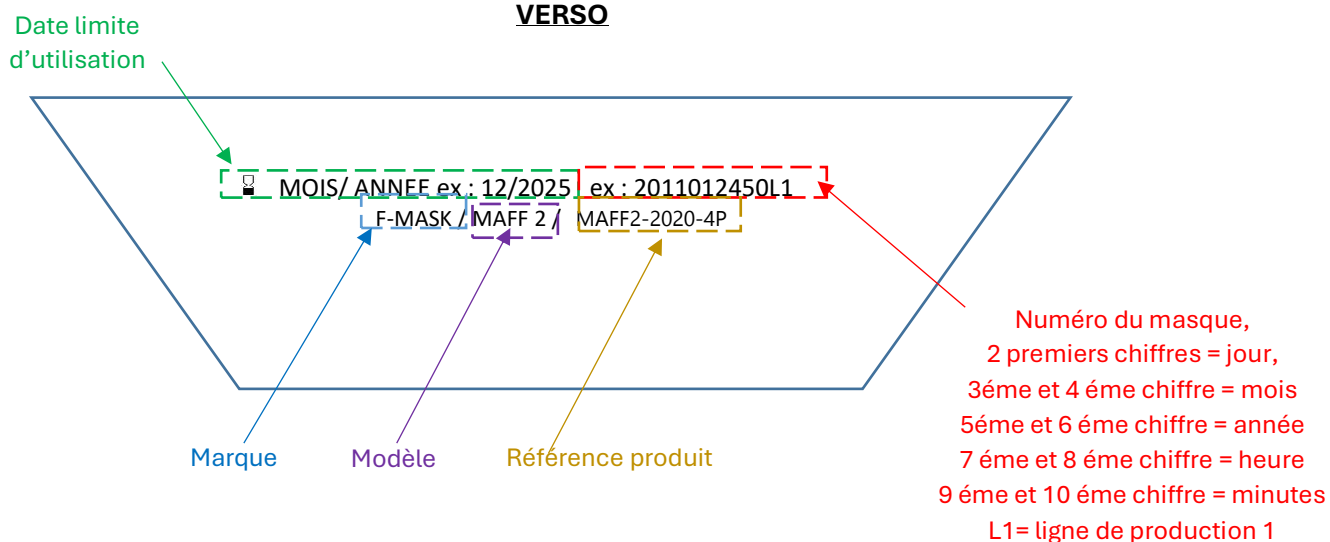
Date limite d’utilisation

VERSO

MOIS/ ANNEE ex : 12/2025 ex : 2011012450L1

F-MASK / MAFF 2 / MAFF2-2020-4P

Numéro du masque,
2 premiers chiffres = jour,
3éme et 4 éme chiffre = mois
5éme et 6 éme chiffre = année
7 éme et 8 éme chiffre = heure
9 éme et 10 éme chiffre = minutes
L1= ligne de production 1

Marque

Modèle

Référence produit